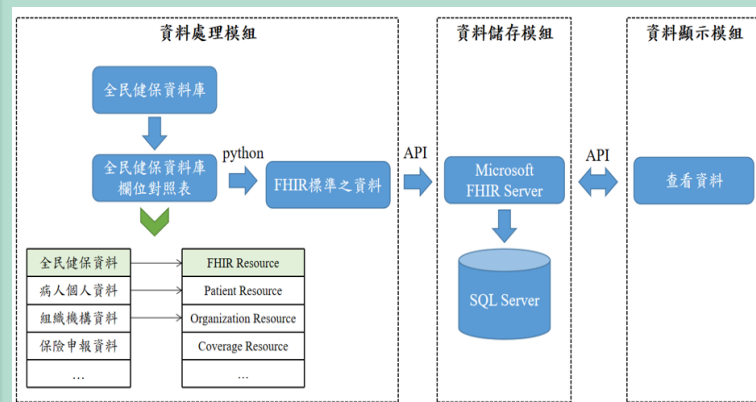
資料處理模組

全民健保資料庫

全民健保資料庫欄位對照表

python

FHIR標準之資料

| 全民健保資料 |
|---|
| 病人個人資料 |
| 組織機構資料 |
| 保險申報資料 |
| … |

| FHIR Resource |
|---|
| Patient Resource |
| Organization Resource |
| Coverage Resource |
| … |

API

資料儲存模組

Microsoft FHIR Server

SQL Server

API

資料顯示模組

查看資料